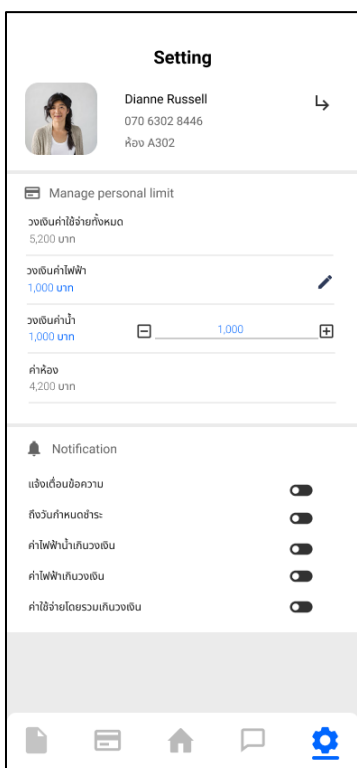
Setting

Dianne Russell
070 6302 8446
ห้อง A302

Manage personal limit

วงเงินค่าใช้จ่ายทั้งหมด
5,200 บาท

วงเงินค่าไฟฟ้า
1,000 บาท

วงเงินค่าน้ำ
1,000 บาท

1,000

ค่าห้อง
4,200 บาท

Notification

แจ้งเตือนข้อความ

ถึงวันกำหนดชำระ

ค่าไฟฟ้าน้ำเกินวงเงิน

ค่าไฟฟ้าเกินวงเงิน

ค่าใช้จ่ายโดยรวมเกินวงเงิน